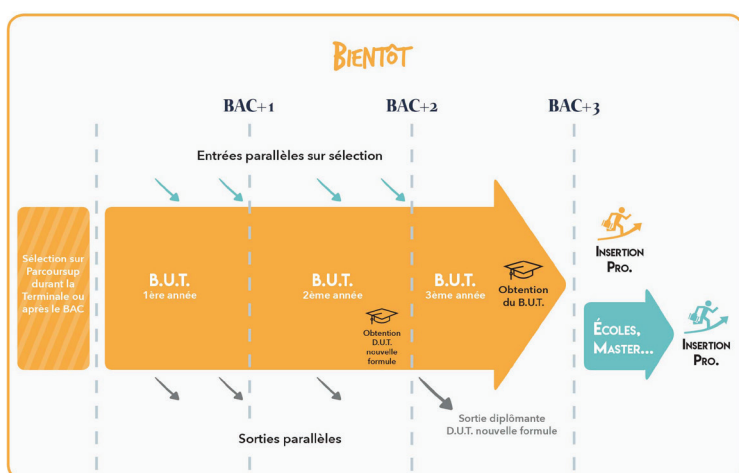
BIENTÔT

BAC+1

BAC+2

BAC+3

Entrées parallèles sur sélection

Sélection sur Parcoursup durant la Terminale ou apres le BAC

B.U.T.
1ère année

B.U.T.
2ème année

Obtention D.U.T. nouvelle formule

B.U.T.
3ème année

Obtention du B.U.T.

INSERTION PRO.

ÉCOLES, MASTER...

INSERTION PRO.

Sortie diplômante D.U.T. nouvelle formule

Sorties parallèles